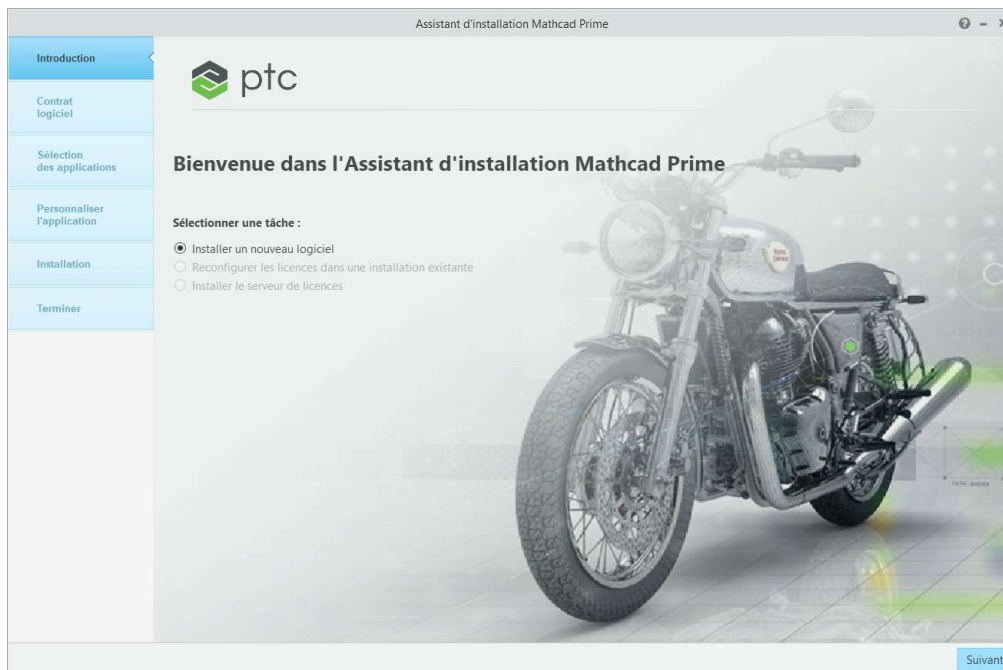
Assistant d'installation Mathcad Prime

Introduction

Contrat logiciel

Sélection des applications

Personnaliser l'application

Installation

Terminer

ptc

Bienvenue dans l'Assistant d'installation Mathcad Prime

Sélectionner une tâche :

Installer un nouveau logiciel

Reconfigurer les licences dans une installation existante

Installer le serveur de licences

Suivant